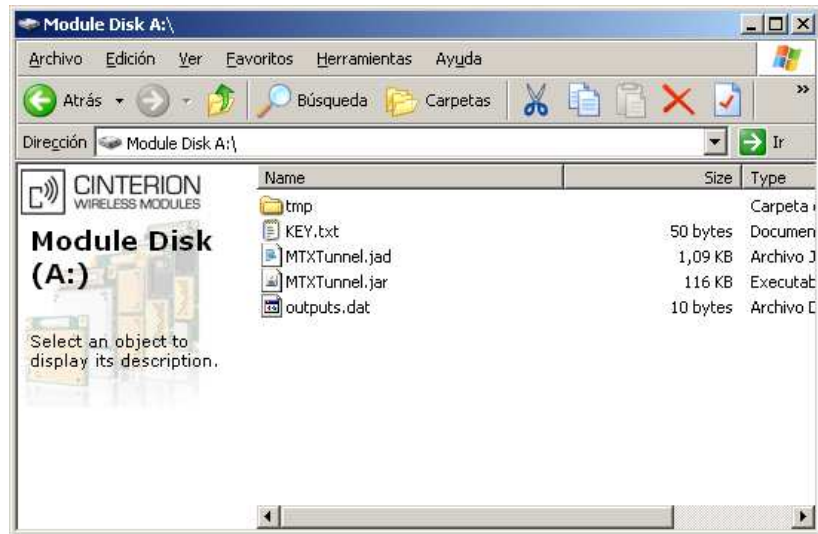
Module Disk A:\

Archivo Edición Ver Favoritos Herramientas Ayuda

Atrás Búsqueda Carpetas

Dirección Module Disk A:\ Ir

CINTERION
WIRELESS MODULES

Module Disk (A:)

Select an object to display its description.

| Name | Size | Type |
|---|---|---|
| tmp | | Carpeta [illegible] |
| KEY.txt | 50 bytes | Documen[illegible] |
| MTXTunnel.jad | 1,09 KB | Archivo J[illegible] |
| MTXTunnel.jar | 116 KB | Executab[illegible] |
| outputs.dat | 10 bytes | Archivo D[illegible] |